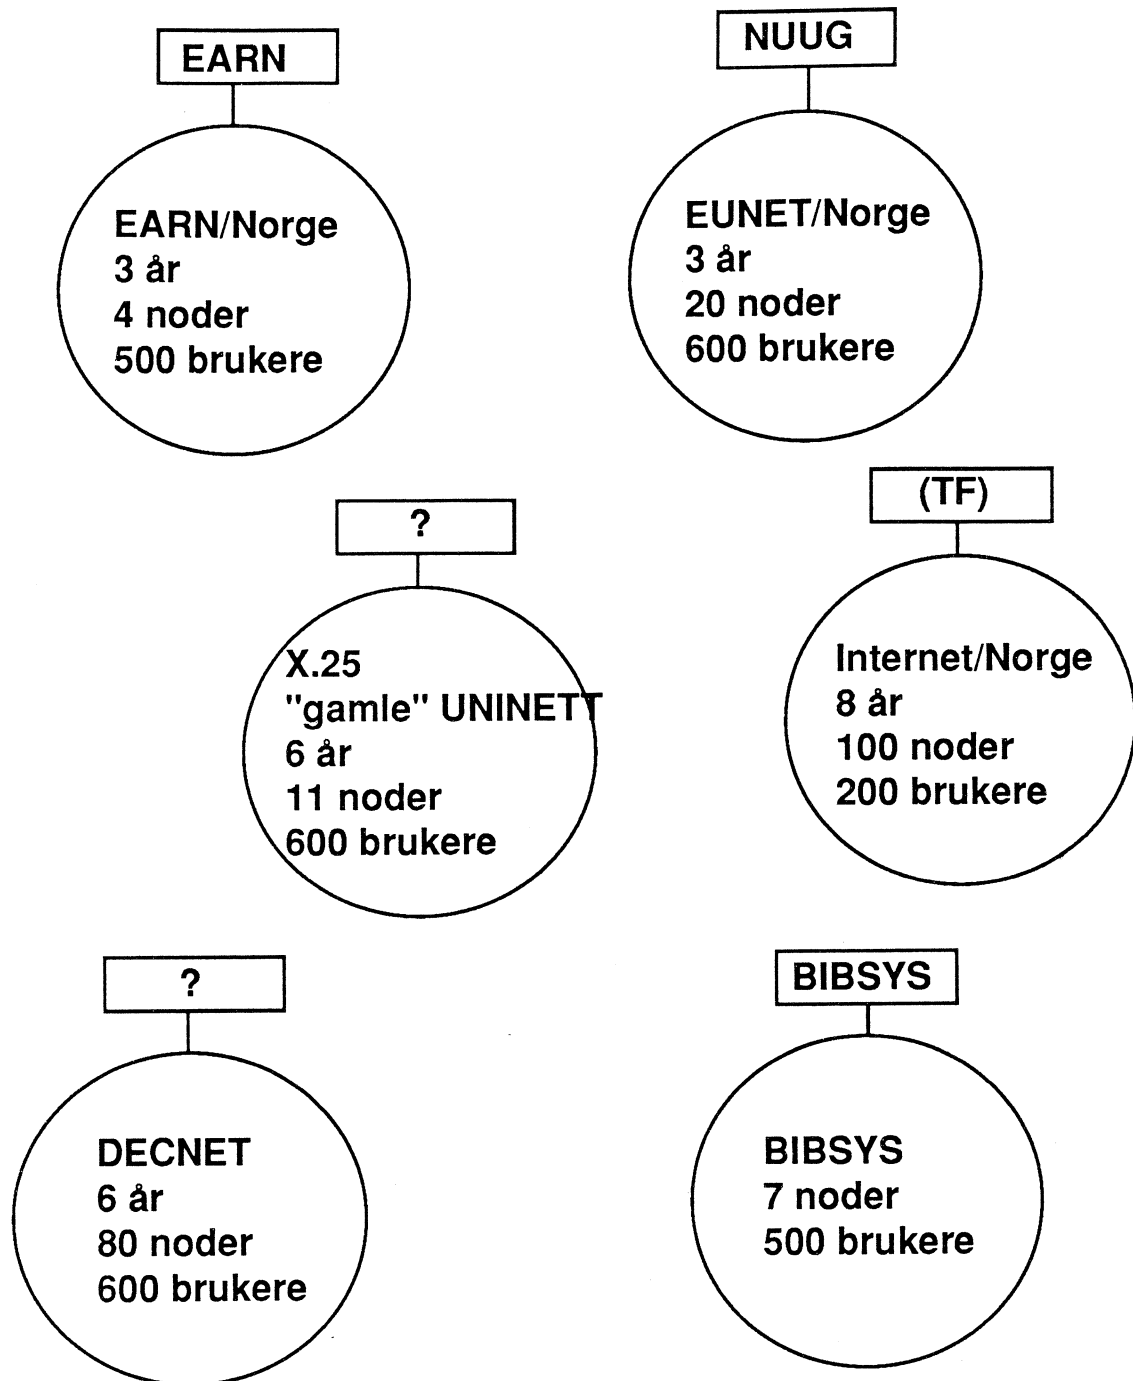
EARN

EARN/Norge
3 år
4 noder
500 brukere

NUUG

EUNET/Norge
3 år
20 noder
600 brukere

?

X.25
"gamle" UNINETT
6 år
11 noder
600 brukere

(TF)

Internet/Norge
8 år
100 noder
200 brukere

?

DECNET
6 år
80 noder
600 brukere

BIBSYS

BIBSYS
7 noder
500 brukere